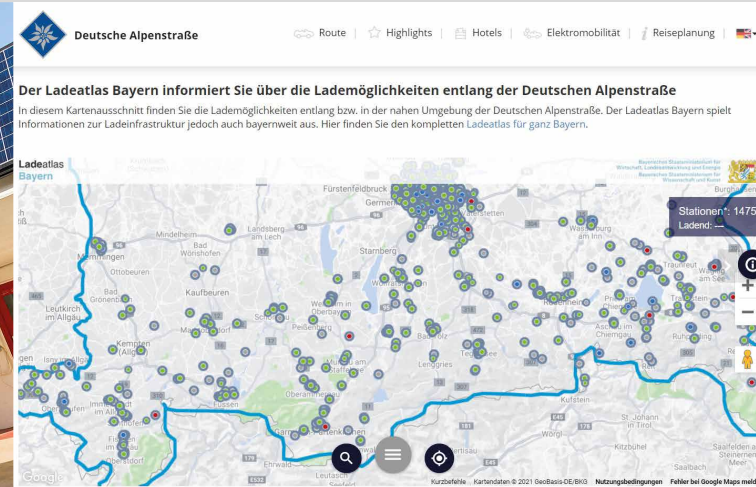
Deutsche Alpenstraße

Route | Highlights | Hotels | Elektromobilität | Reiseplanung

Der Ladeatlas Bayern informiert Sie über die Lademöglichkeiten entlang der Deutschen Alpenstraße

In diesem Kartenausschnitt finden Sie die Lademöglichkeiten entlang bzw. in der nahen Umgebung der Deutschen Alpenstraße. Der Ladeatlas Bayern spielt Informationen zur Ladeinfrastruktur jedoch auch bayernweit aus. Hier finden Sie den kompletten Ladeatlas für ganz Bayern.

Ladeatlas Bayern

Bayerisches Staatsministerium für Wirtschaft, Landesentwicklung und Energie
Bayerisches Staatsministerium für Wissenschaft und Kunst

Stationen: 1475
Ladend: —

Fürstenfeldbruck
Germering
Memmingen
Landsberg am Lech
Bad Wörishofen
Starnberg
Ottobeuren
Kaufbeuren
Bad Grönenbach
Kempten (Allgäu)
Marktoberdorf
Schongau
Weilheim in Oberbayern
Peißenberg
Bad Tölz
Lenggries
Tegernsee
Rosenheim
Wasserburg
Chiemsee
Traunstein
Kufstein
Isny im Allgäu
Leutkirch im Allgäu
Immenstadt im Allgäu
Oberstdorf
Füssen
Oberammergau
Garmisch-Partenkirchen
Ehrwald
Kitzbühel
St. Johann in Tirol
Saalbach

Google
Kurzbefehle  Kartendaten © 2021 GeoBasis-DE/BKG  Nutzungsbedingungen  Fehler bei Google Maps meld